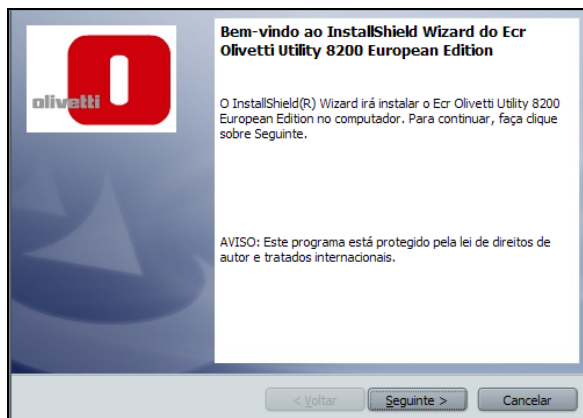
olivetti

Bem-vindo ao InstallShield Wizard do Ecr Olivetti Utility 8200 European Edition

O InstallShield(R) Wizard irá instalar o Ecr Olivetti Utility 8200 European Edition no computador. Para continuar, faça clique sobre Seguinte.

AVISO: Este programa está protegido pela lei de direitos de autor e tratados internacionais.

< Voltar Seguinte > Cancelar